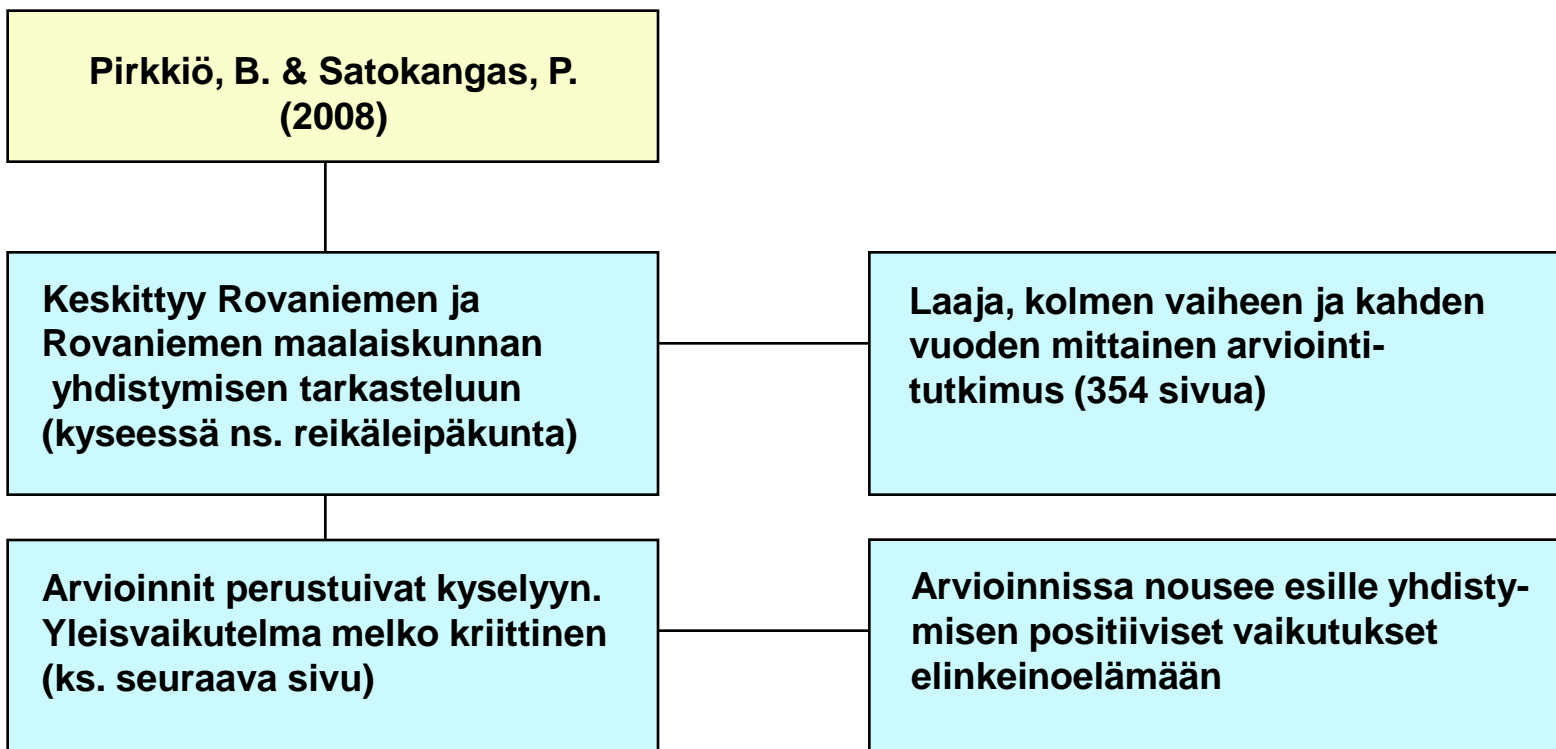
Pirkkiö, B. & Satokangas, P. (2008)

Keskittyy Rovaniemen ja Rovaniemen maalaiskunnan yhdistymisen tarkasteluun (kyseessä ns. reikäleipäkunta)

Laaja, kolmen vaiheen ja kahden vuoden mittainen arviointitutkimus (354 sivua)

Arvioinnit perustuivat kyselyyn. Yleisvaikutelma melko kriittinen (ks. seuraava sivu)

Arvioinnissa nousee esille yhdistymisen positiiviset vaikutukset elinkeinoelämään